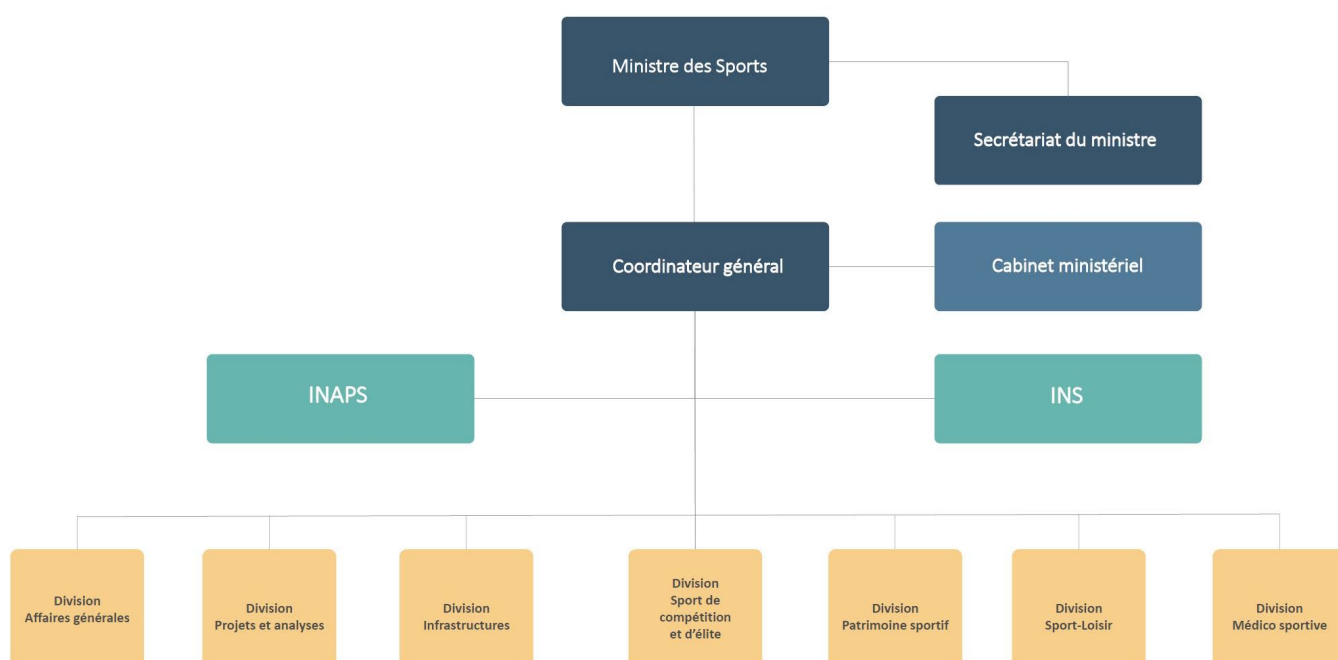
Ministre des Sports

Secrétariat du ministre

Coordinateur général

Cabinet ministériel

INAPS

INS

Division Affaires générales

Division Projets et analyses

Division Infrastructures

Division Sport de compétition et d'élite

Division Patrimoine sportif

Division Sport-Loisir

Division Médico sportive